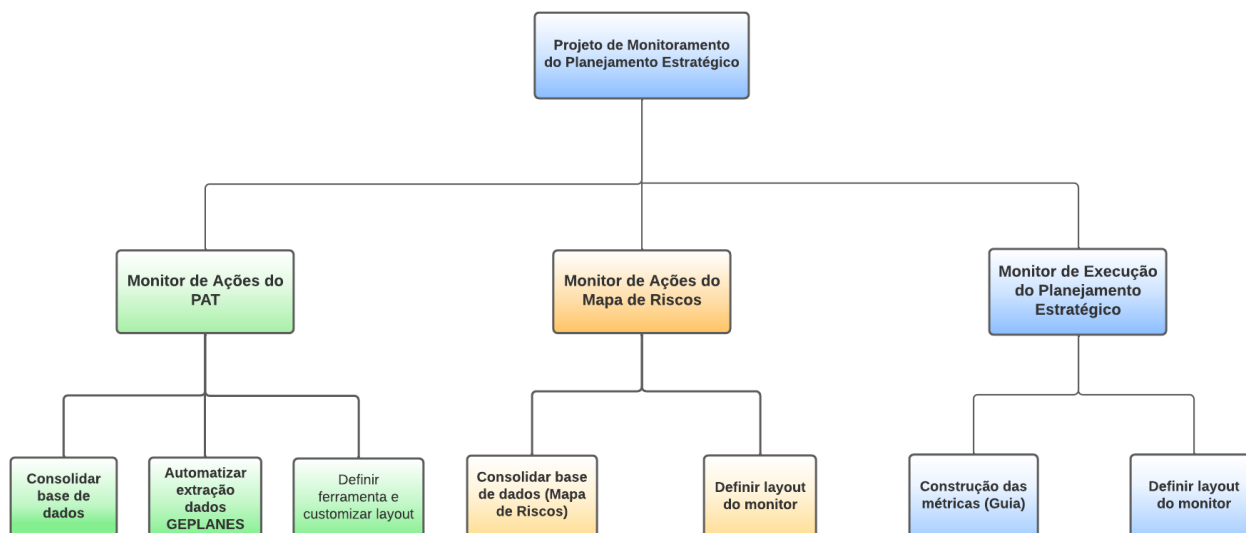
Projeto de Monitoramento do Planejamento Estratégico

Monitor de Ações do PAT

Monitor de Ações do Mapa de Riscos

Monitor de Execução do Planejamento Estratégico

Consolidar base de dados

Automatizar extração dados GEPLANES

Definir ferramenta e customizar layout

Consolidar base de dados (Mapa de Riscos)

Definir layout do monitor

Construção das métricas (Guia)

Definir layout do monitor